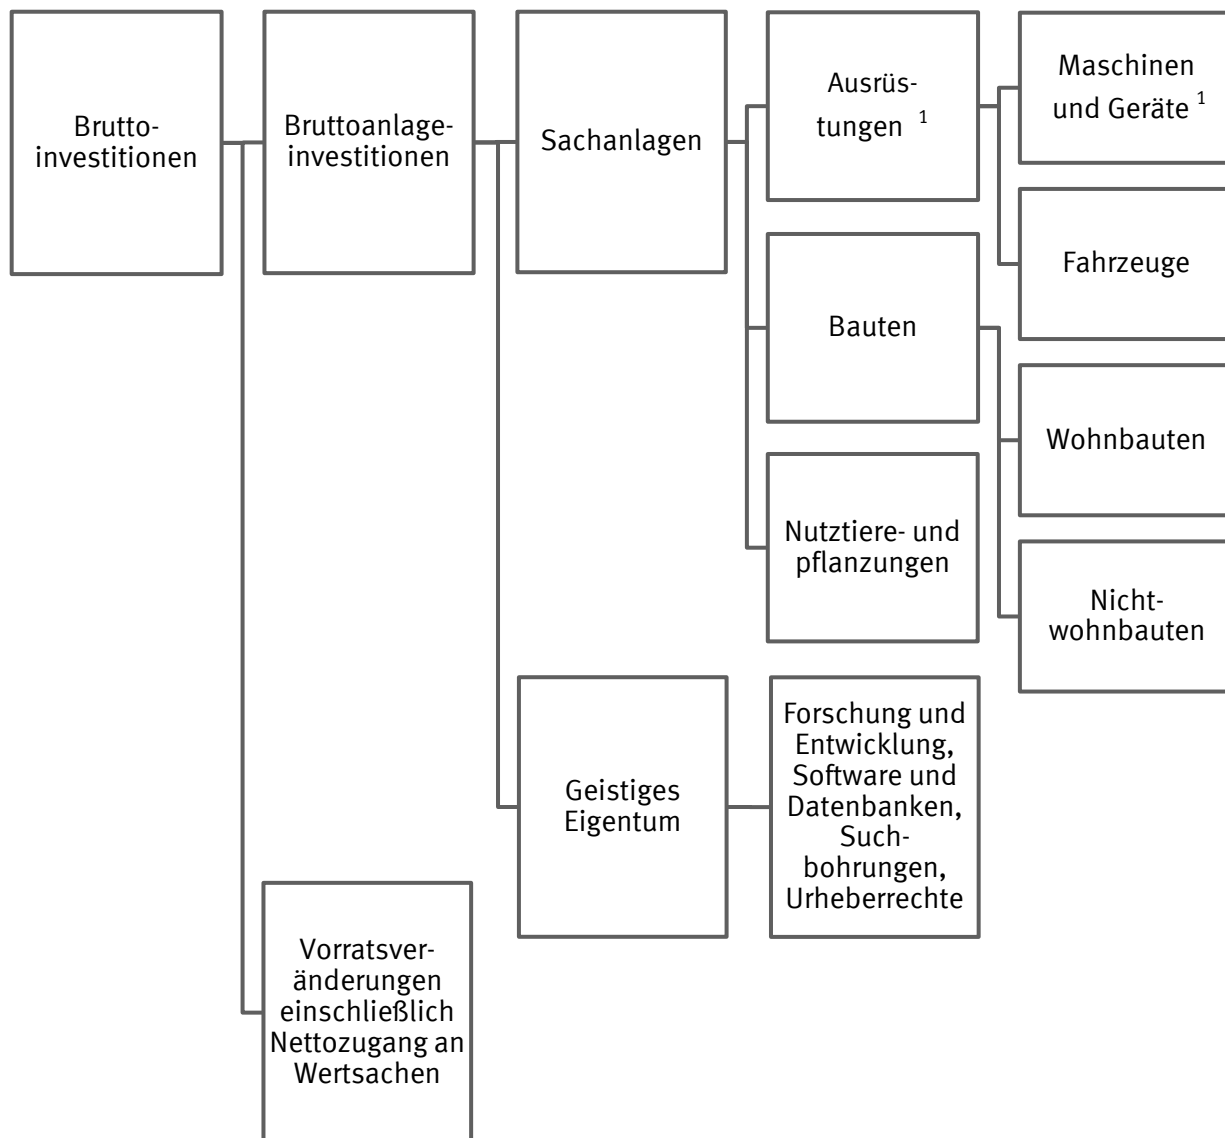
Bruttoinvestitionen

Bruttoanlageinvestitionen

Sachanlagen

Ausrüstungen $^{1}$

Maschinen und Geräte $^{1}$

Fahrzeuge

Bauten

Wohnbauten

Nichtwohnbauten

Nutztiere- und pflanzungen

Geistiges Eigentum

Forschung und Entwicklung, Software und Datenbanken, Suchbohrungen, Urheberrechte

Vorratsveränderungen einschließlich Nettozugang an Wertsachen